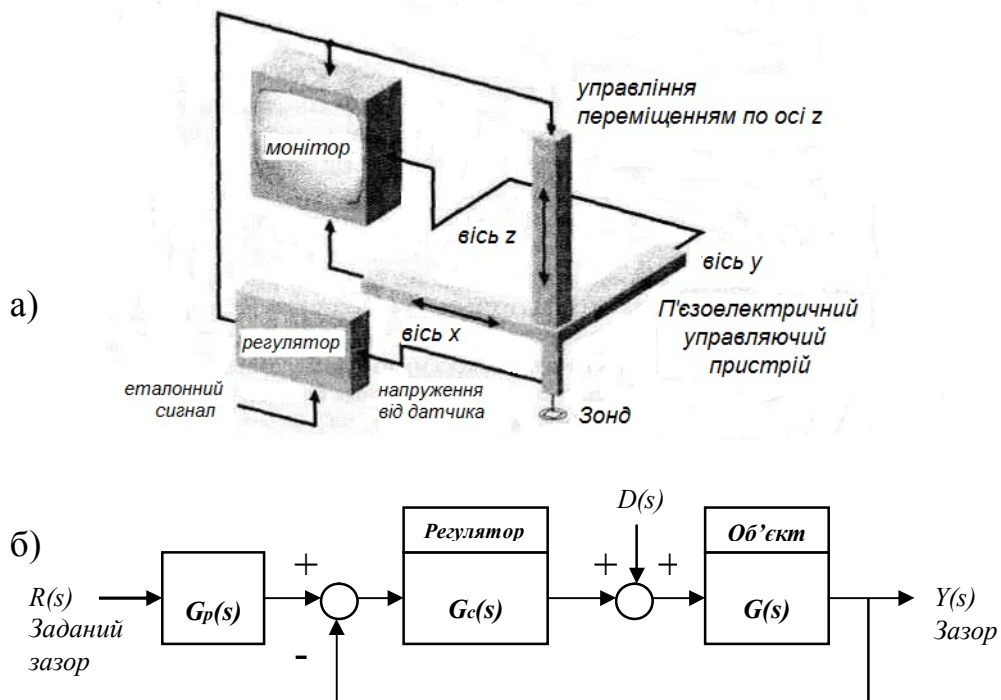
а)

управління переміщенням по осі z

монітор

вісь z

вісь y

П'єзоелектричний управляючий пристрій

регулятор

вісь x

еталонний сигнал

напруження від датчика

Зонд

б)

$R(s)$ Заданий зазор

$G_p(s)$

+

-

Регулятор

$G_c(s)$

$D(s)$

+ +

Об'єкт

$G(s)$

$Y(s)$ Зазор